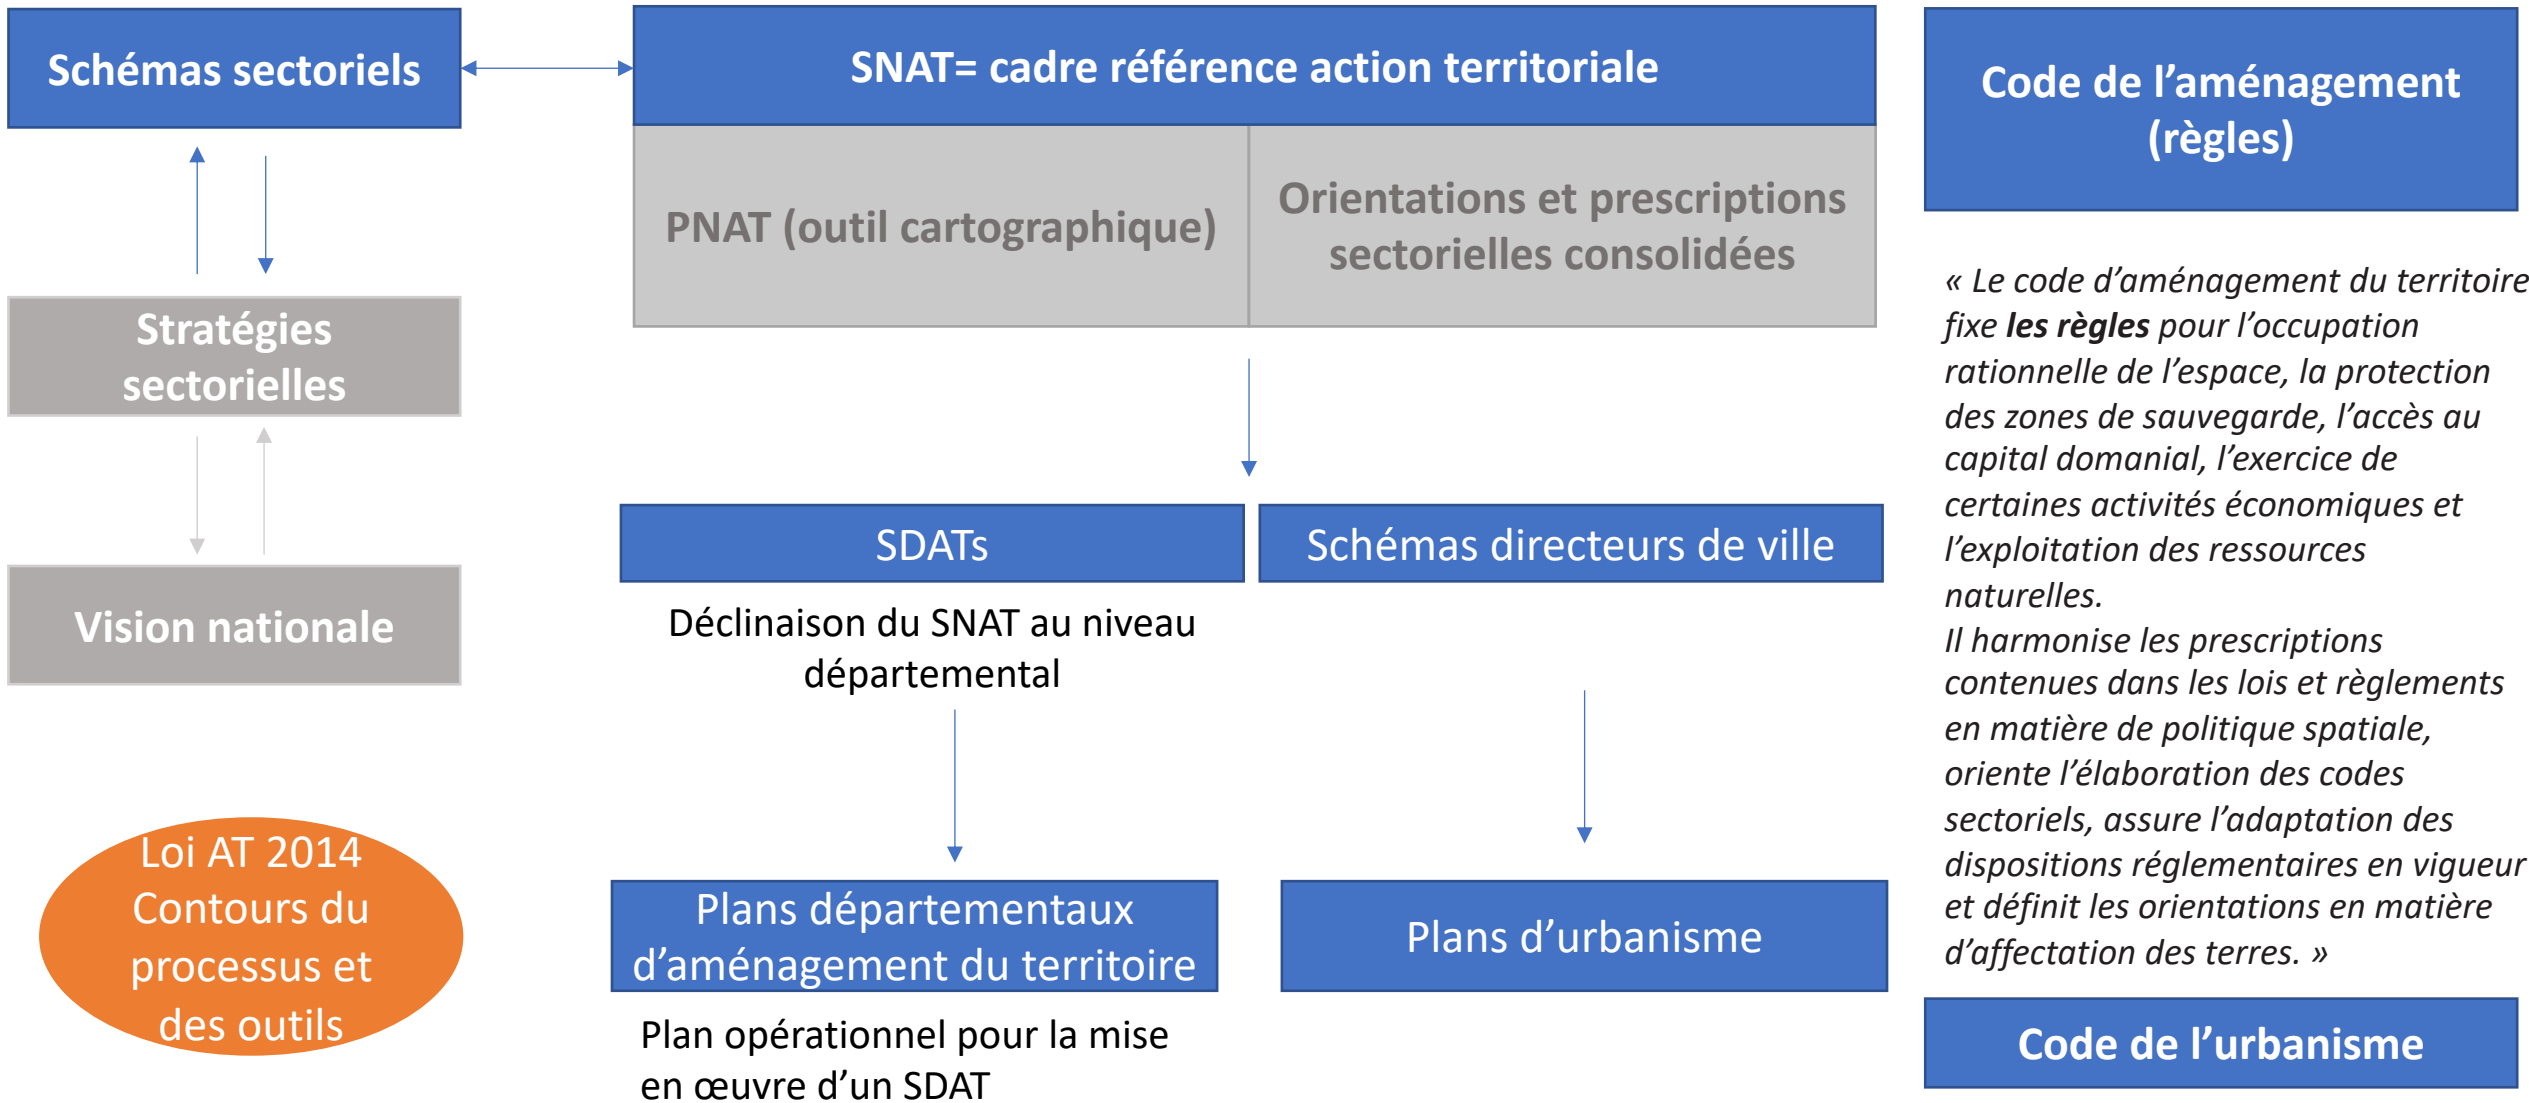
Schémas sectoriels

Stratégies sectorielles

Vision nationale

Loi AT 2014 Contours du processus et des outils

SNAT= cadre référence action territoriale

PNAT (outil cartographique)

Orientations et prescriptions sectorielles consolidées

SDATs

Schémas directeurs de ville

Déclinaison du SNAT au niveau départemental

Plans départementaux d'aménagement du territoire

Plans d'urbanisme

Plan opérationnel pour la mise en œuvre d'un SDAT

Code de l'aménagement (règles)

« Le code d'aménagement du territoire fixe **les règles** pour l'occupation rationnelle de l'espace, la protection des zones de sauvegarde, l'accès au capital domanial, l'exercice de certaines activités économiques et l'exploitation des ressources naturelles.
Il harmonise les prescriptions contenues dans les lois et règlements en matière de politique spatiale, oriente l'élaboration des codes sectoriels, assure l'adaptation des dispositions réglementaires en vigueur et définit les orientations en matière d'affectation des terres. »

Code de l'urbanisme